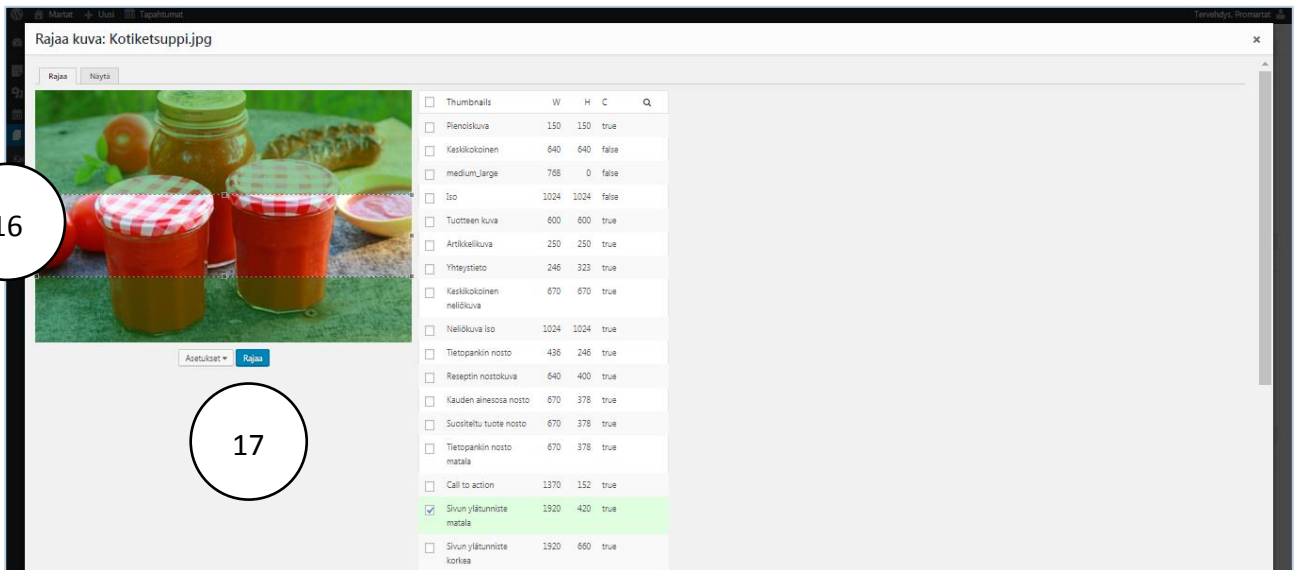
Martat + Uusi Tapahtumat

Tervehdys, Promertat

Rajaa kuva: Kotiketsuppi.jpg

×

Rajaa Näytä

16

Asetukset ▾ Rajaa

17

| | Thumbnails | W | H | C |
|---|---|---|---|---|
| ☐ | Pienoiskuva | 150 | 150 | true |
| ☐ | Keskikokoinen | 640 | 640 | false |
| ☐ | medium_large | 768 | 0 | false |
| ☐ | Iso | 1024 | 1024 | false |
| ☐ | Tuotteen kuva | 600 | 600 | true |
| ☐ | Artikkelikuva | 250 | 250 | true |
| ☐ | Yhteystieto | 246 | 323 | true |
| ☐ | Keskikokoinen neliökuva | 670 | 670 | true |
| ☐ | Neliökuva iso | 1024 | 1024 | true |
| ☐ | Tietopankin nosto | 436 | 246 | true |
| ☐ | Reseptin nostokuva | 640 | 400 | true |
| ☐ | Kauden ainesosa nosto | 670 | 378 | true |
| ☐ | Suositeltu tuote nosto | 670 | 378 | true |
| ☐ | Tietopankin nosto matala | 670 | 378 | true |
| ☐ | Call to action | 1370 | 152 | true |
| ☑ | Sivun ylätunniste matala | 1920 | 420 | true |
| ☐ | Sivun ylätunniste korkea | 1920 | 660 | true |